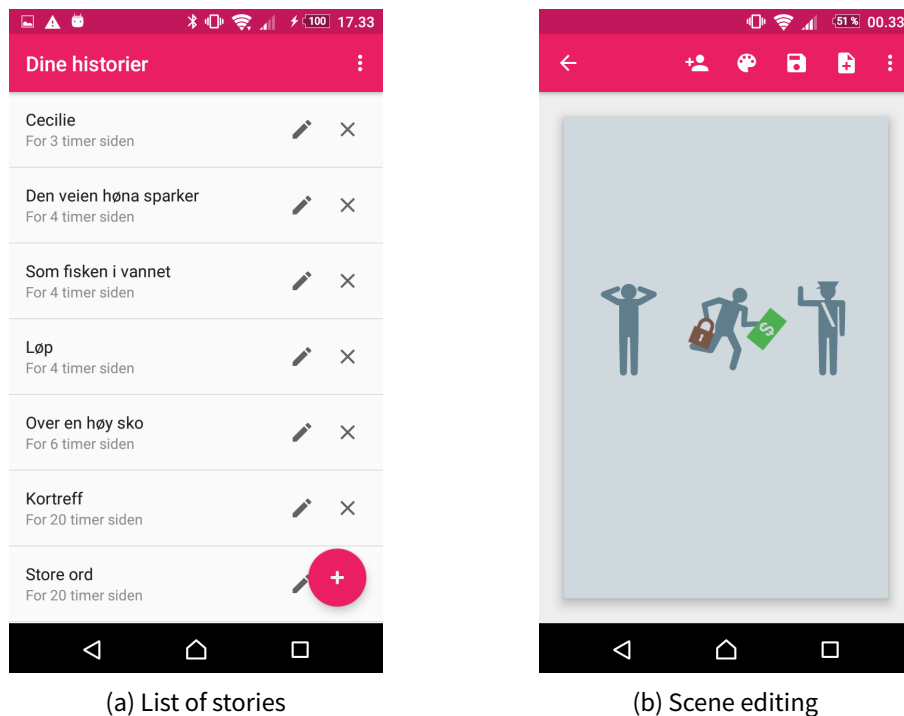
100 17.33

Dine historier

Cecilie
For 3 timer siden

Den veien høna sparker
For 4 timer siden

Som fisken i vannet
For 4 timer siden

Løp
For 4 timer siden

Over en høy sko
For 6 timer siden

Kortreff
For 20 timer siden

Store ord
For 20 timer siden

+

(a) List of stories

51 % 00.33

$

(b) Scene editing